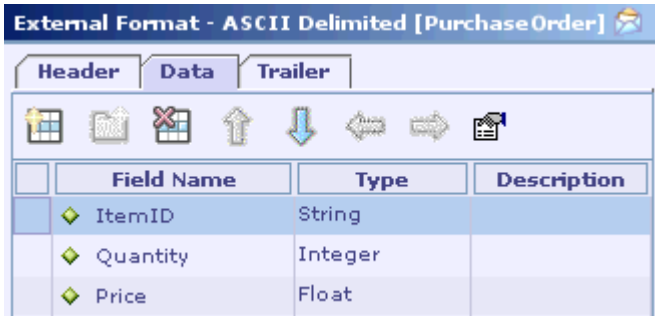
External Format - ASCII Delimited [PurchaseOrder]

Header | Data | Trailer

| | Field Name | Type | Description |
|---|---|---|---|
| | ItemID | String | |
| | Quantity | Integer | |
| | Price | Float | |